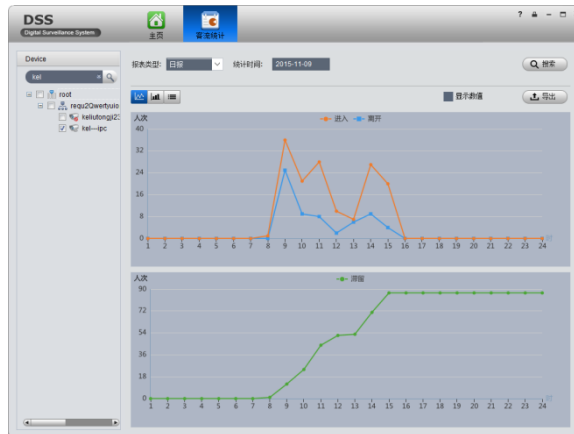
DSS
Digital Surveillance System

主页

客流统计

? – □

Device

kel

root

requ2Qwertyuio

keliutongji23

kel—ipc

报表类型: 日报

统计时间: 2015-11-09

搜索

显示数值

导出

人次

进入

离开

40

32

24

16

8

0

1 2 3 4 5 6 7 8 9 10 11 12 13 14 15 16 17 18 19 20 21 22 23 24

人次

滞留

90

72

54

36

18

0

1 2 3 4 5 6 7 8 9 10 11 12 13 14 15 16 17 18 19 20 21 22 23 24